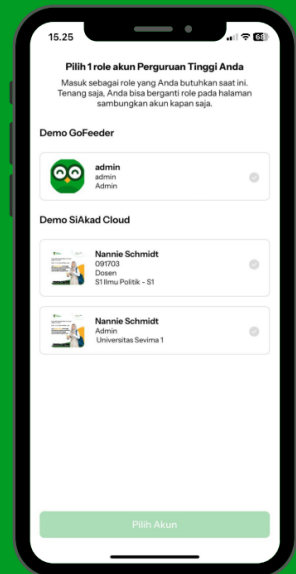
15.25

Pilih 1 role akun Perguruan Tinggi Anda

Masuk sebagai role yang Anda butuhkan saat ini. Tenang saja, Anda bisa berganti role pada halaman sambungkan akun kapan saja.

Demo GoFeeder

admin
admin
Admin

Demo SiAkad Cloud

Nannie Schmidt
091703
Dosen
S1 Ilmu Politik - S1

Nannie Schmidt
Admin
Universitas Sevima 1

Pilih Akun